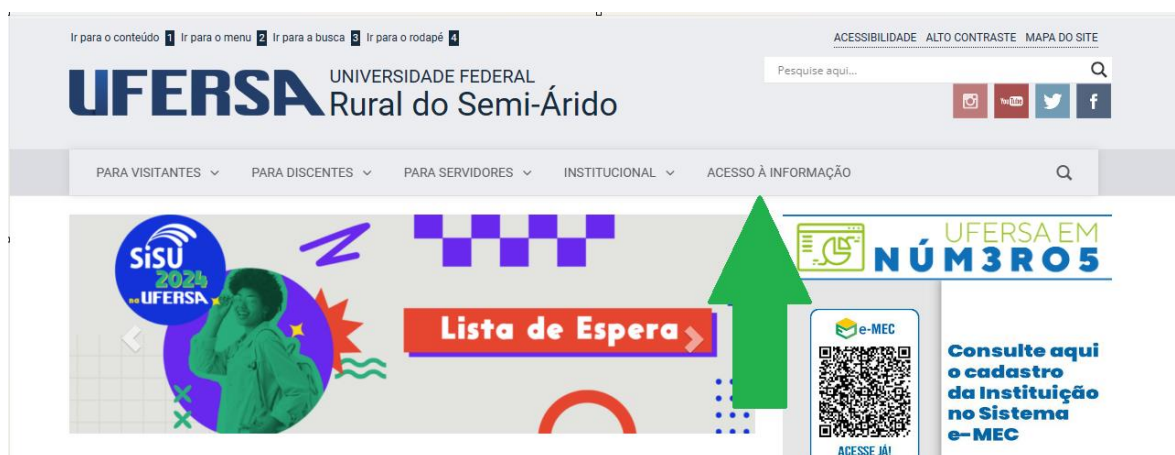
Ir para o conteúdo 1 Ir para o menu 2 Ir para a busca 3 Ir para o rodapé 4

ACESSIBILIDADE ALTO CONTRASTE MAPA DO SITE

UFERSA UNIVERSIDADE FEDERAL Rural do Semi-Árido

Pesquise aqui...

PARA VISITANTES PARA DISCENTES PARA SERVIDORES INSTITUCIONAL ACESSO À INFORMAÇÃO

SISU 2024 na UFERSA

Lista de Espera

UFERSA EM NÚM3RO5

e-MEC

ACESSE JÁ!

Consulte aqui o cadastro da Instituição no Sistema e-MEC